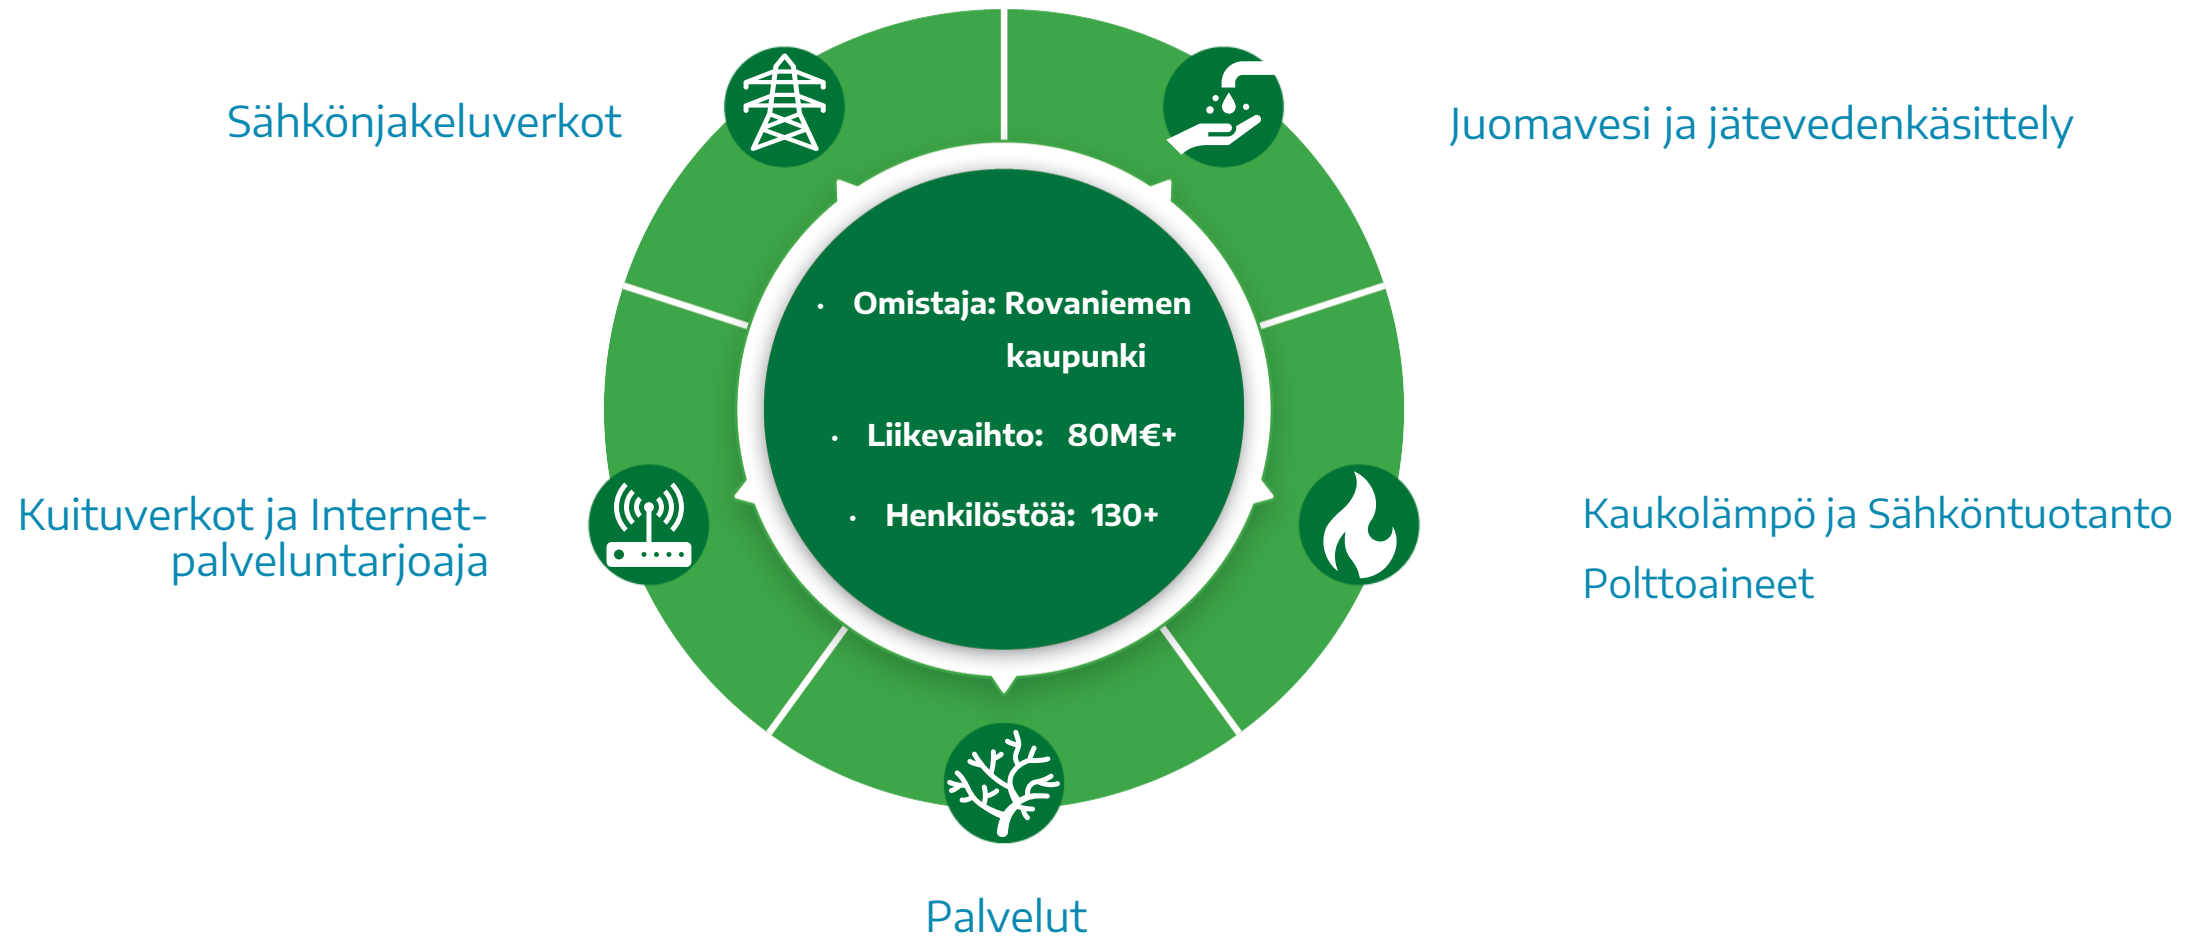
Sähkönjakeluverkot

Juomavesi ja jätevedenkäsittely

- Omistaja: Rovaniemen kaupunki
- Liikevaihto: 80M€+
- Henkilöstöä: 130+

Kuituverkot ja Internet-palveluntarjoaja

Kaukolämpö ja Sähköntuotanto

Polttoaineet

Palvelut